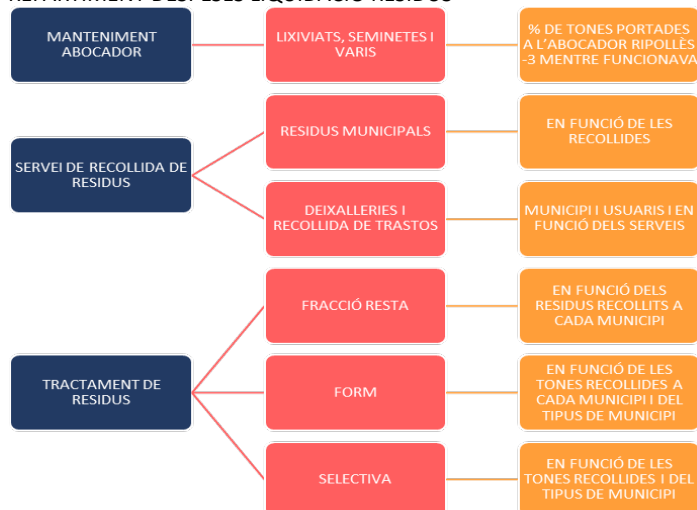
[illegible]

MANTENIMENT ABOCADOR

LIXIVIATS, SEMINETES I VARIS

% DE TONES PORTADES A L'ABOCADOR RIPOLLÈS -3 MENTRE FUNCIONAVA

SERVEI DE RECOLLIDA DE RESIDUS

RESIDUS MUNICIPALS

EN FUNCIÓ DE LES RECOLLIDES

DEIXALLERIES I RECOLLIDA DE TRASTOS

MUNICIPI I USUARIS I EN FUNCIÓ DELS SERVEIS

TRACTAMENT DE RESIDUS

FRACCIÓ RESTA

EN FUNCIÓ DELS RESIDUS RECOLLITS A CADA MUNICIPI

FORM

EN FUNCIÓ DE LES TONES RECOLLIDES A CADA MUNICIPI I DEL TIPUS DE MUNICIPI

SELECTIVA

EN FUNCIÓ DE LES TONES RECOLLIDES I DEL TIPUS DE MUNICIPI